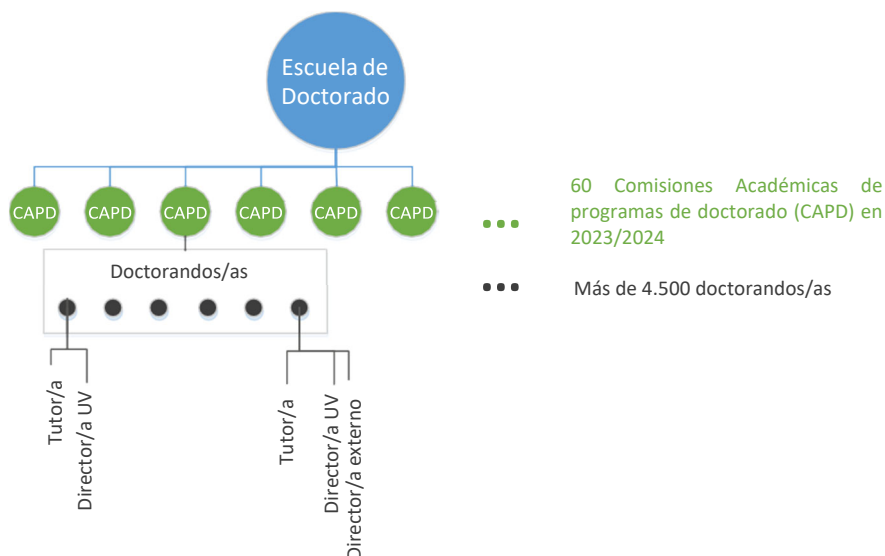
Escuela de Doctorado

CAPD CAPD CAPD CAPD CAPD CAPD

Doctorandos/as

Tutor/a
Director/a UV

Tutor/a
Director/a UV
Director/a externo

60 Comisiones Académicas de programas de doctorado (CAPD) en 2023/2024

Más de 4.500 doctorandos/as